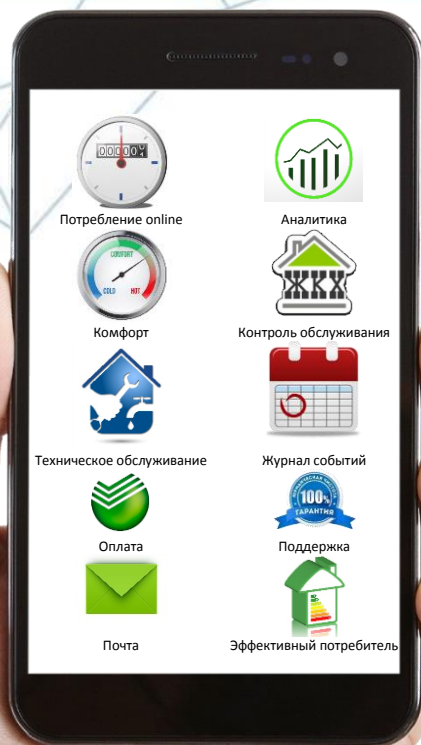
0000

Потребление online

Аналитика

COMFORT

COLD

HOT

Комфорт

ЖКХ

Контроль обслуживания

Техническое обслуживание

Журнал событий

100%

ГАРАНТИЯ

Оплата

Поддержка

Почта

Эффективный потребитель